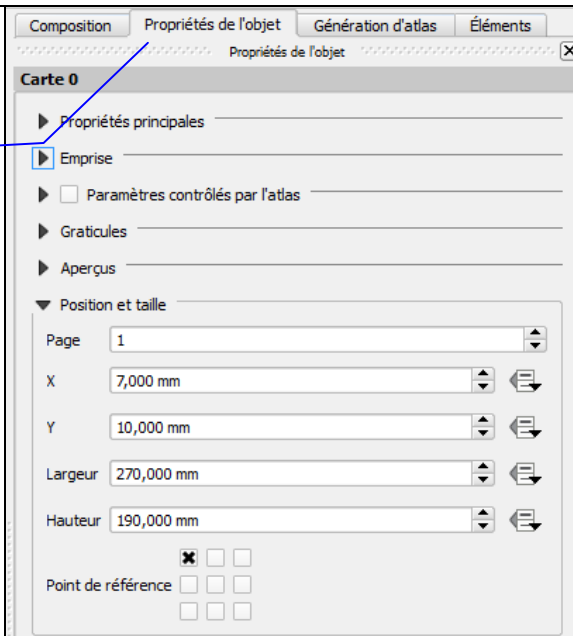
Composition | Propriétés de l'objet | Génération d'atlas | Éléments

Propriétés de l'objet

Carte 0

Propriétés principales

Emprise

Paramètres contrôlés par l'atlas

Graticules

Aperçus

Position et taille

Page 1

X 7,000 mm

Y 10,000 mm

Largeur 270,000 mm

Hauteur 190,000 mm

Point de référence